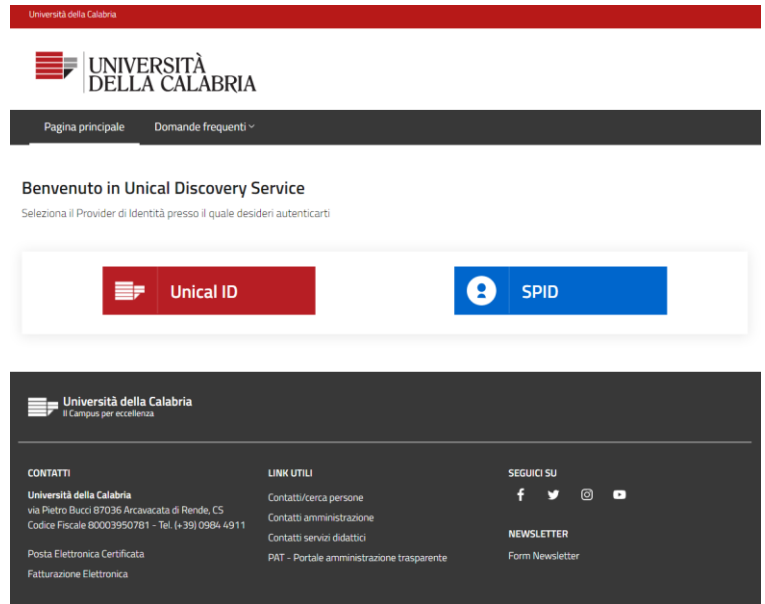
Università della Calabria

UNIVERSITÀ
DELLA CALABRIA

Pagina principale
Domande frequenti

Benvenuto in Unical Discovery Service
Seleziona il Provider di Identità presso il quale desideri autenticarti

Unical ID
SPID

Università della Calabria
Il Campus per eccellenza

CONTATTI
Università della Calabria
via Pietro Bucci 87036 Arcavacata di Rende, CS
Codice Fiscale 80003950781 - Tel. (+39) 0984 4911

Posta Elettronica Certificata
Fatturazione Elettronica

LINK UTILI
Contatti/cerca persone
Contatti amministrazione
Contatti servizi didattici
PAT - Portale amministrazione trasparente

SEGUICI SU

NEWSLETTER
Form Newsletter